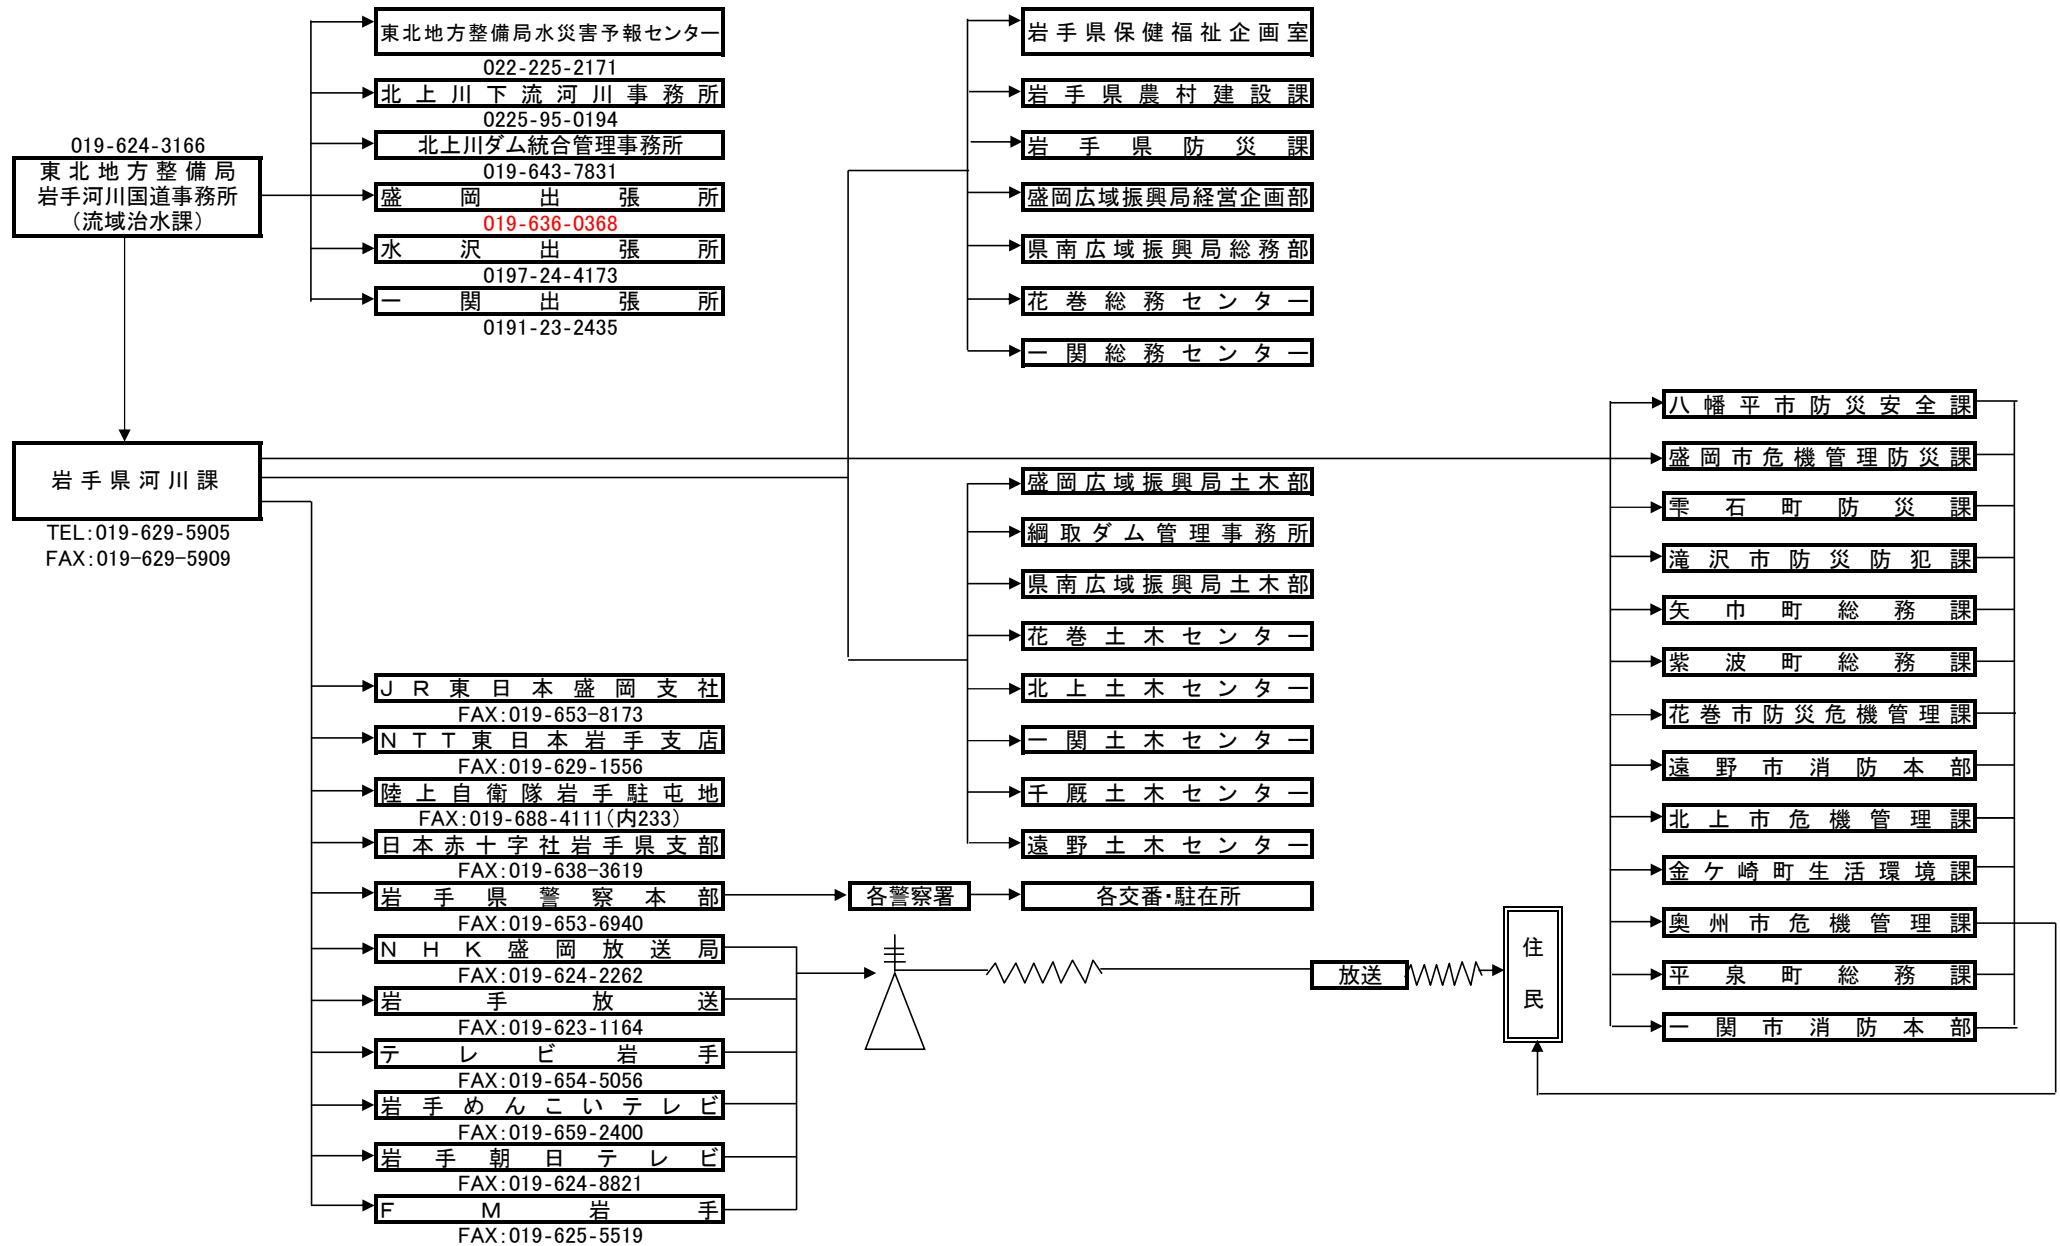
019-624-3166
東北地方整備局
岩手河川国道事務所
（流域治水課）

東北地方整備局水災害予報センター
022-225-2171
北上川下流河川事務所
0225-95-0194
北上川ダム統合管理事務所
019-643-7831
盛岡出張所
019-636-0368
水沢出張所
0197-24-4173
一関出張所
0191-23-2435

岩手県保健福祉企画室
岩手県農村建設課
岩手県防災課
盛岡広域振興局経営企画部
県南広域振興局総務部
花巻総務センター
一関総務センター

岩手県河川課
TEL:019-629-5905
FAX:019-629-5909

盛岡広域振興局土木部
綱取ダム管理事務所
県南広域振興局土木部
花巻土木センター
北上土木センター
一関土木センター
千厩土木センター
遠野土木センター

八幡平市防災安全課
盛岡市危機管理防災課
雫石町防災課
滝沢市防災防犯課
矢巾町総務課
紫波町総務課
花巻市防災危機管理課
遠野市消防本部
北上市危機管理課
金ケ崎町生活環境課
奥州市危機管理課
平泉町総務課
一関市消防本部

JR東日本盛岡支社
FAX:019-653-8173
NTT東日本岩手支店
FAX:019-629-1556
陸上自衛隊岩手駐屯地
FAX:019-688-4111(内233)
日本赤十字社岩手県支部
FAX:019-638-3619
岩手県警察本部
FAX:019-653-6940
各警察署
各交番・駐在所
NHK盛岡放送局
FAX:019-624-2262
岩手放送
FAX:019-623-1164
テレビ岩手
FAX:019-654-5056
岩手めんこいテレビ
FAX:019-659-2400
岩手朝日テレビ
FAX:019-624-8821
FM岩手
FAX:019-625-5519

放送
住民